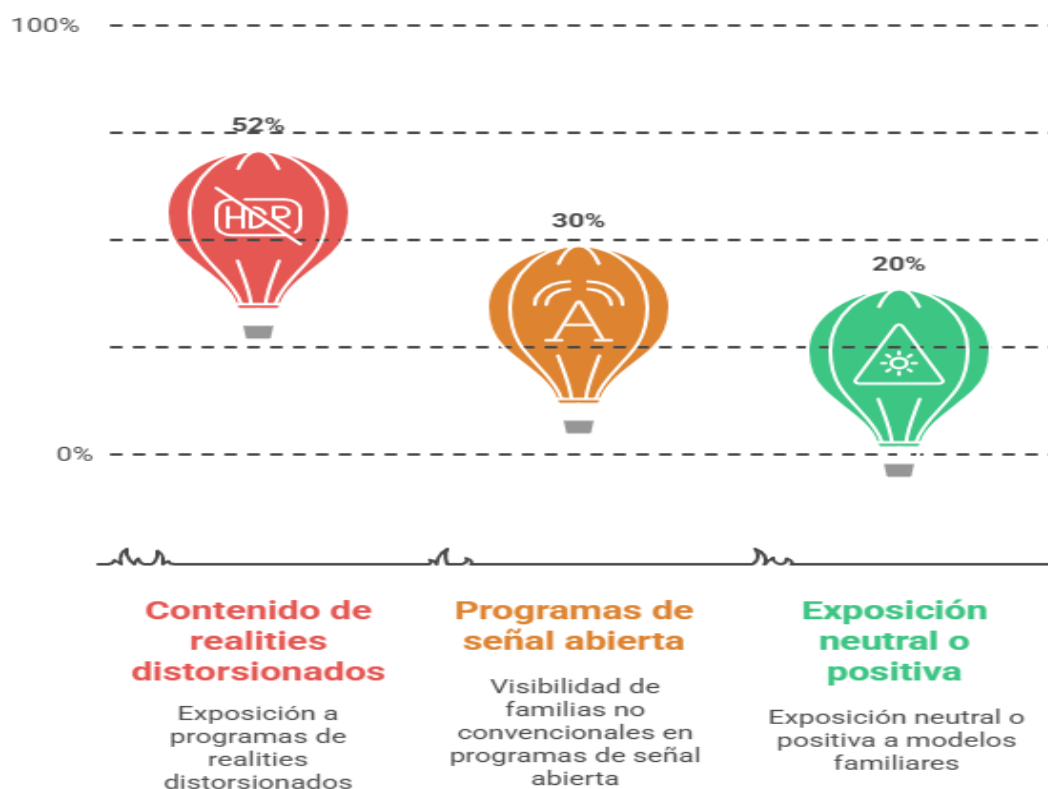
100%

52%

HDR

30%

20%

0%

Contenido de realities distorsionados

Exposición a programas de realities distorsionados

Programas de señal abierta

Visibilidad de familias no convencionales en programas de señal abierta

Exposición neutral o positiva

Exposición neutral o positiva a modelos familiares